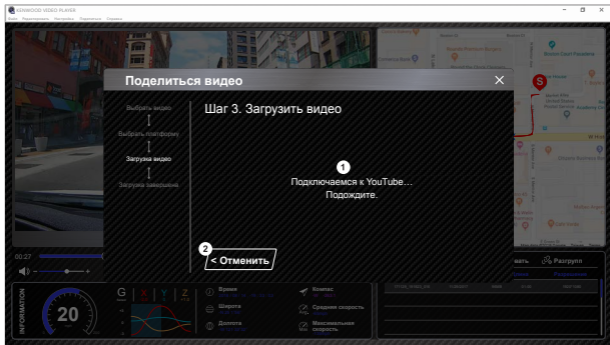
KENWOOD VIDEO PLAYER
Файл Редактировать Настройки Справочная Справка

Поделиться видео
Выбрать видео
Выбрать платформу
Загрузка видео
Загрузка завершена
Шаг 3. Загрузить видео
1
Подключаемся к YouTube...
Подождите.
2
< Отменить

00:27
Разгруз
INFORMATION
20
G
X
Y
Z
Время
Широта
Долгота
Компас
Средняя скорость
Максимальная скорость